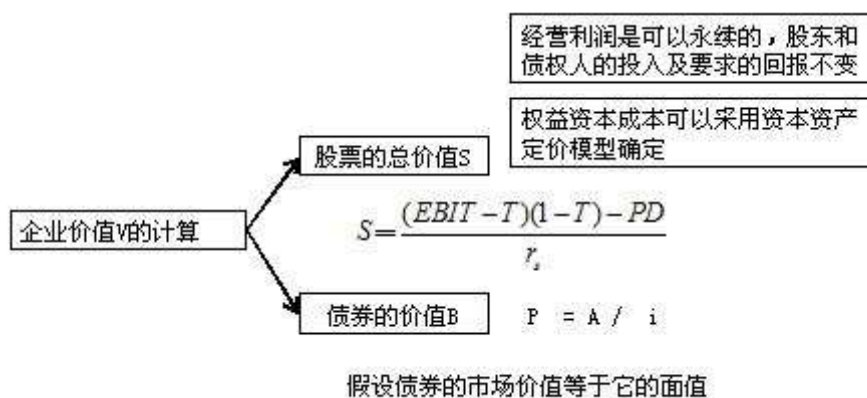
经营利润是可以永续的，股东和债权人的投入及要求的回报不变

权益资本成本可以采用资本资产定价模型确定

企业价值V的计算

股票的总价值S

$S=\frac{(EBIT-T)(1-T)-PD}{r_s}$

债券的价值B

P = A / i

假设债券的市场价值等于它的面值